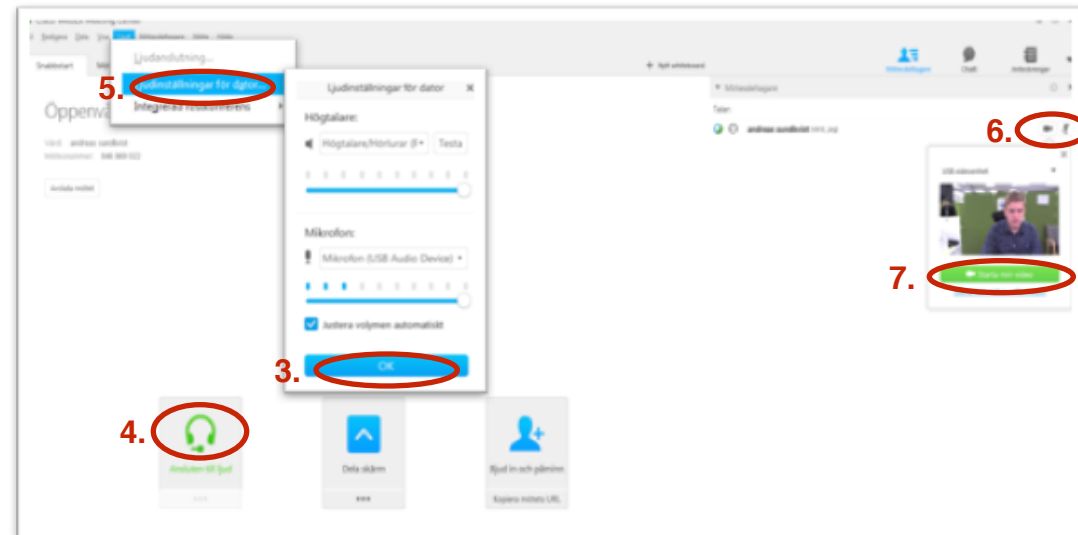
Cisco Webex Meeting Center

Arkiv Redigera Dela Visa Ljud Mötesdeltagare Möte Hjälp

Snabbstart

Öppenvä

Värd: andreas sundkvist
Mötesnummer: 646 869 022

Avsluta mötet

Ljudanslutning...
5. Ljudinställningar för dator...
Integrerad röstkonferens

Ljudinställningar för dator ×

Högtalare:

Högtalare/Hörlurar (R Testa

Mikrofon:

Mikrofon (USB Audio Device)

Justera volymen automatiskt

3. OK

Nytt whiteboard

Mötesdeltagare Chatt Anteckningar

Mötesdeltagare

Talar:

andreas sundkvist (värd, jag)

6.

USB-videoenhet

7. Starta min video

4. Ansluten till ljud

Dela skärm

Bjud in och påminn

Kopiera mötets URL